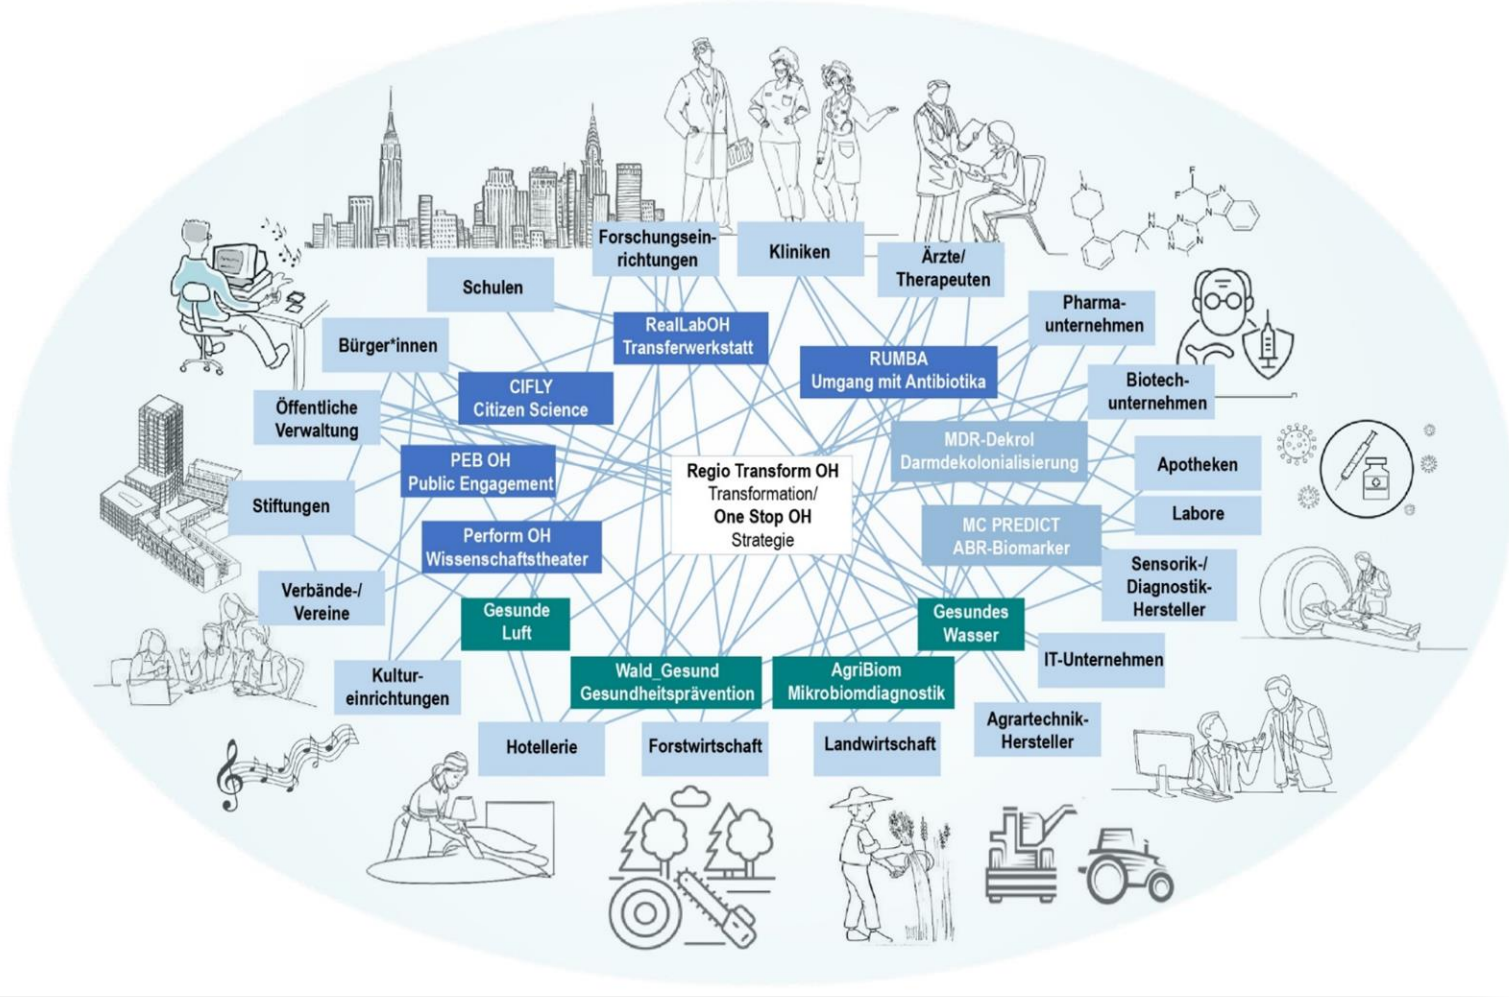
Forschungseinrichtungen

Kliniken

Ärzte/ Therapeuten

Schulen

Pharmaunternehmen

Bürger*innen

RealLabOH Transferwerkstatt

RUMBA Umgang mit Antibiotika

Biotechunternehmen

CIFLY Citizen Science

Öffentliche Verwaltung

MDR-Dekrol Darmdekolonialisierung

Apotheken

PEB OH Public Engagement

Regio Transform OH Transformation/ One Stop OH Strategie

Labore

Stiftungen

MC PREDICT ABR-Biomarker

Perform OH Wissenschaftstheater

Sensorik-/ Diagnostik-Hersteller

Verbände-/ Vereine

Gesunde Luft

Gesundes Wasser

IT-Unternehmen

Kultureinrichtungen

Wald_Gesund Gesundheitsprävention

AgriBiom Mikrobiomdiagnostik

Agrartechnik-Hersteller

Hotellerie

Forstwirtschaft

Landwirtschaft